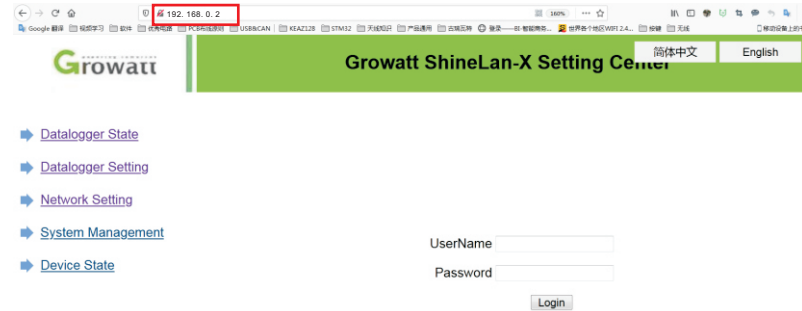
192. 168. 0. 2

160%

Google 翻译 | 视频学习 | 软件 | 优秀电路 | PCB制版原则 | USB&CAN | KEAZ128 | STM32 | 无线知识 | 产品通用 | 古城区网 | 登录 | 世界各个地区WIFI 2.4... | 按键 | 无线

移动设备上的书签

Growatt

Growatt ShineLan-X Setting Center

简体中文

English

Datalogger State

Datalogger Setting

Network Setting

System Management

Device State

UserName

Password

Login